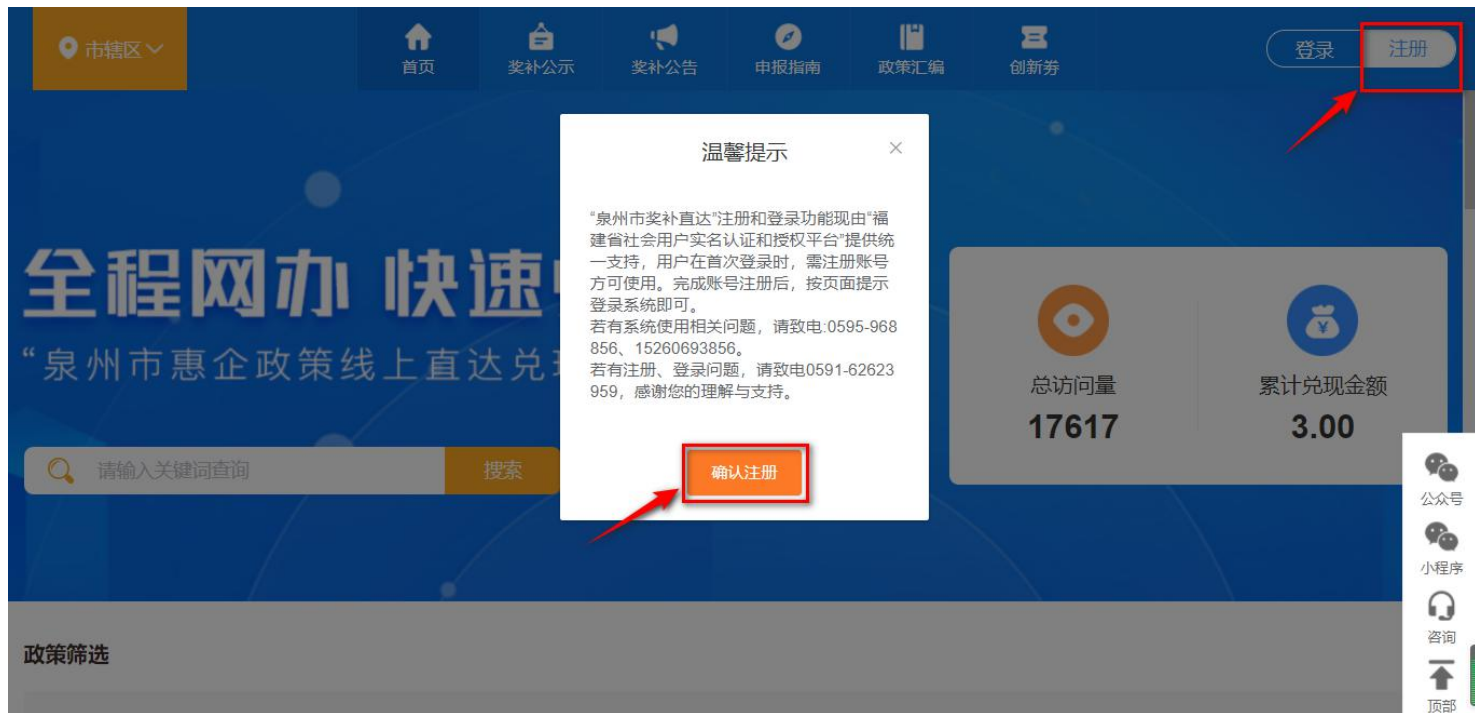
市辖区

首页 奖补公示 奖补公告 申报指南 政策汇编 创新券

登录 注册

温馨提示

"泉州市奖补直达"注册和登录功能现由"福建省社会用户实名认证和授权平台"提供统一支持，用户在首次登录时，需注册账号方可使用。完成账号注册后，按页面提示登录系统即可。
若有系统使用相关问题，请致电:0595-968856、15260693856。
若有注册、登录问题，请致电0591-62623959，感谢您的理解与支持。

确认注册

全程网办 快速

"泉州市惠企政策线上直达兑

请输入关键词查询

搜索

总访问量
17617

累计兑现金额
3.00

公众号
小程序
咨询
顶部

政策筛选